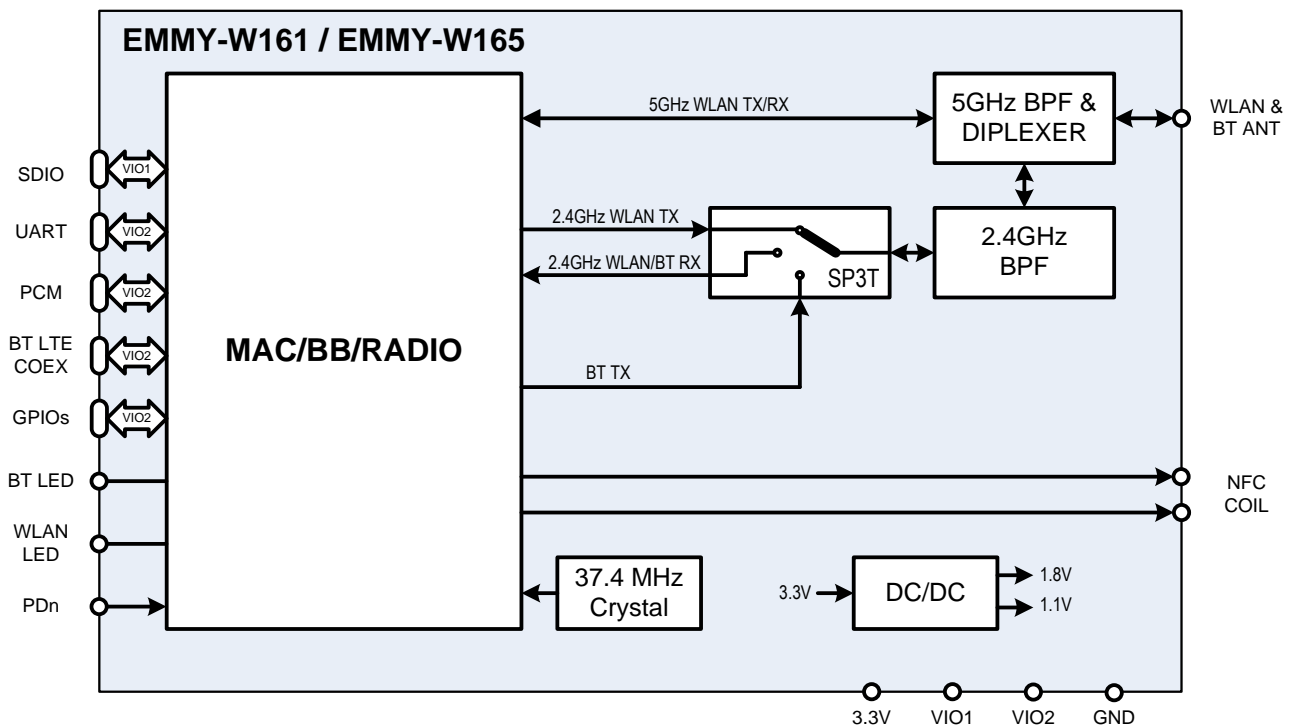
EMMY-W161 / EMMY-W165

SDIO
VIO1
UART
VIO2
PCM
VIO2
BT LTE COEX
VIO2
GPIOs
VIO2
BT LED
WLAN LED
PDn

MAC/BB/RADIO

5GHz WLAN TX/RX
5GHz BPF & DIPLEXER
WLAN & BT ANT
2.4GHz WLAN TX
2.4GHz WLAN/BT RX
SP3T
2.4GHz BPF
BT TX
NFC COIL
37.4 MHz Crystal
3.3V
DC/DC
1.8V
1.1V

3.3V
VIO1
VIO2
GND